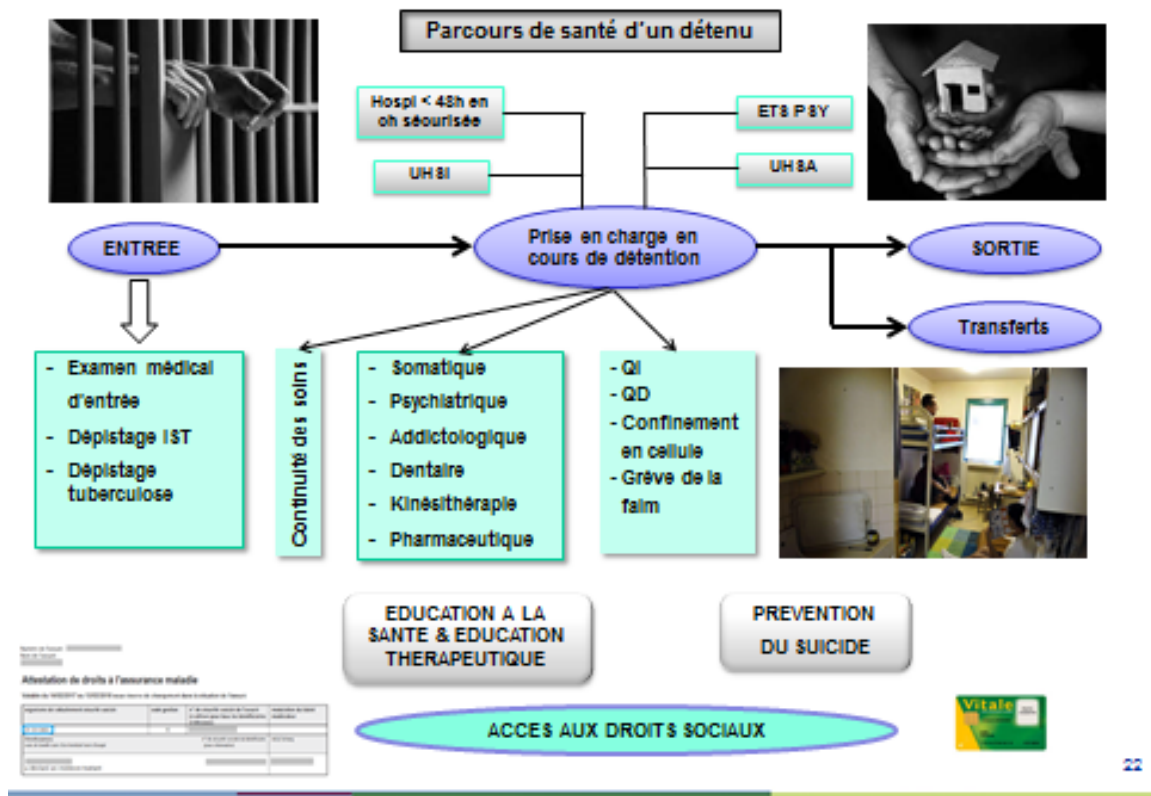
Parcours de santé d'un détenu

Hospi < 48h en ch sécurisée

UHSI

ETS PSY

UHSA

ENTREE

Prise en charge en cours de détention

SORTIE

Transferts

- Examen médical d'entrée
- Dépistage IST
- Dépistage tuberculose

Continuité des soins

- Somatique
- Psychiatrique
- Addictologique
- Dentaire
- Kinésithérapie
- Pharmaceutique

- QI
- QD
- Confinement en cellule
- Grève de la faim

EDUCATION A LA SANTE & EDUCATION THERAPEUTIQUE

PREVENTION DU SUICIDE

Attestation de droits à l'assurance maladie

ACCES AUX DROITS SOCIAUX

Vitale

22